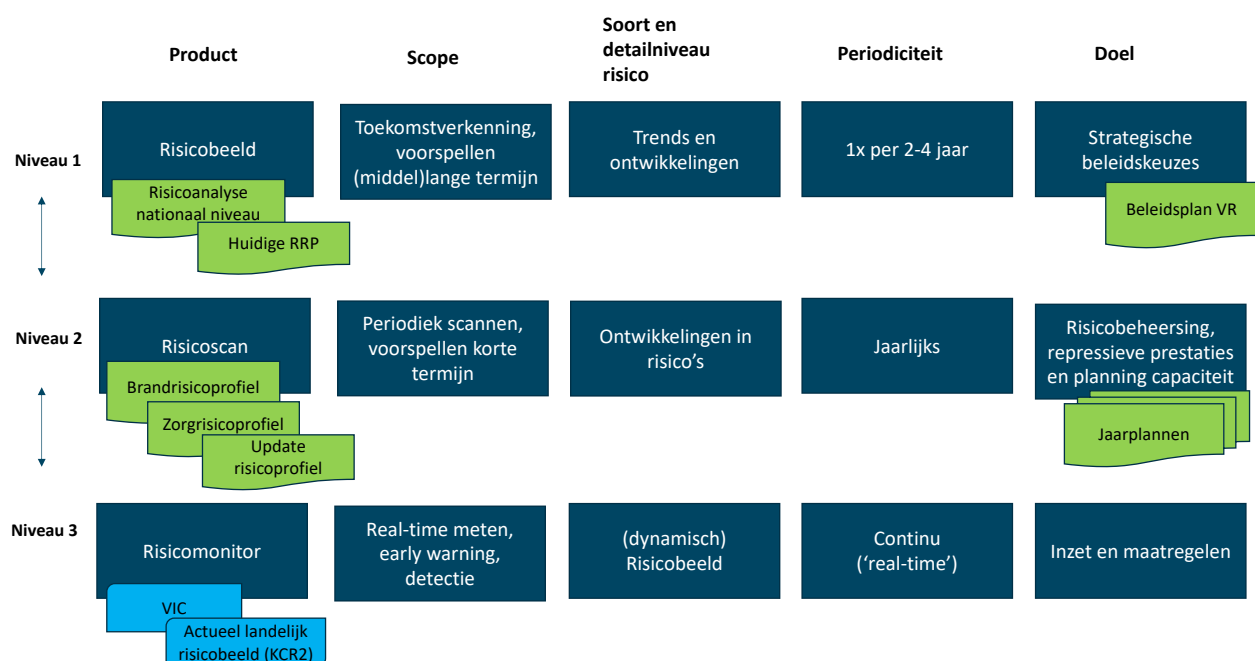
| | Product | Scope | Soort en detailniveau risico | Periodiciteit | Doel |
|---|---|---|---|---|---|
| Niveau 1 | Risicobeeld | Toekomstverkenning, voorspellen (middel)lange termijn | Trends en ontwikkelingen | 1x per 2-4 jaar | Strategische beleidskeuzes |
| Niveau 2 | Risicoscan | Periodiek scannen, voorspellen korte termijn | Ontwikkelingen in risico's | Jaarlijks | Risicobeheersing, repressieve prestaties en planning capaciteit |
| Niveau 3 | Risicomonitor | Real-time meten, early warning, detectie | (dynamisch) Risicobeeld | Continu ('real-time') | Inzet en maatregelen |

Risicoanalyse nationaal niveau

Huidige RRP

Beleidsplan VR

Brandrisicoprofiel

Zorgrisicoprofiel

Update risicoprofiel

Jaarplannen

VIC

Actueel landelijk risicobeeld (KCR2)